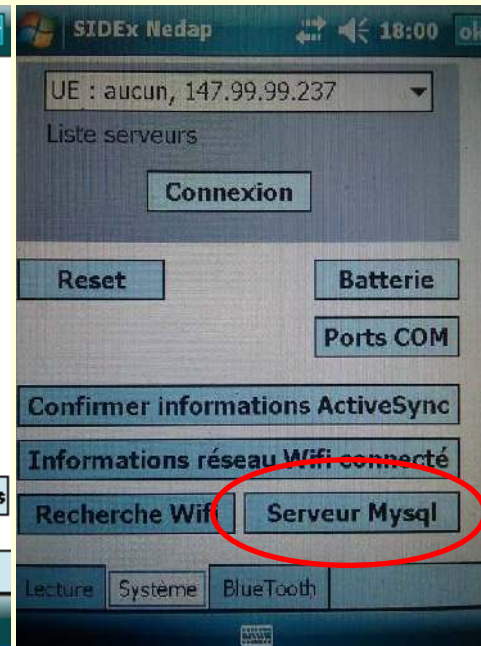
SIDEx Nedap 18:00 ok

UE : aucun, 147.99.99.237

Liste serveurs

Connexion

Reset

Batterie

Ports COM

Confirmer informations ActiveSync

Informations réseau Wifi connecté

Recherche Wifi

Serveur Mysql

Lecture

Système

BlueTooth